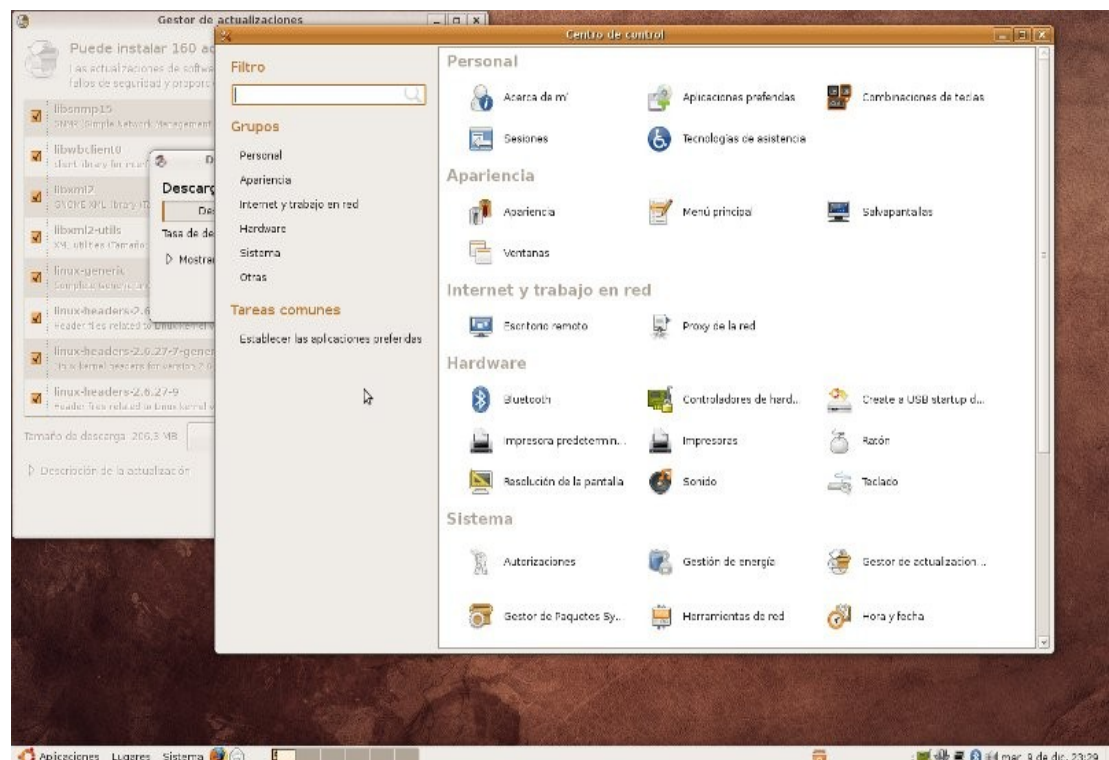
Gestor de actualizaciones

Puede instalar 160 ac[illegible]

Las actualizaciones de softwa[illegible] fallos de seguridad y propor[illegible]

libsnmp15
SNMP (Simple Network Management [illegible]

libwbclient0
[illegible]

libxml2
GNOME XML library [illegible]

libxml2-utils
XML utilities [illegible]

linux-generic
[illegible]

linux-headers-2.6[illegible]
Header files related to Linux kernel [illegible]

linux-headers-2.6.27-7-gener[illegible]
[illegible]

linux-headers-2.6.27-9
Header files related to Linux kernel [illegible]

Tamaño de descarga: 206,3 MB

Descripción de la actualización

Descarg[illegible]

De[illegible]

Tasa de de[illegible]

Mostra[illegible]

Centro de control

Filtro

Grupos

Personal

Apariencia

Internet y trabajo en red

Hardware

Sistema

Otras

Tareas comunes

Establecer las aplicaciones preferidas

Personal

Acerca de mí

Aplicaciones preferidas

Combinaciones de teclas

Sesiones

Tecnologías de asistencia

Apariencia

Apariencia

Menú principal

Salvapantallas

Ventanas

Internet y trabajo en red

Escritorio remoto

Proxy de la red

Hardware

Bluetooth

Controladores de hard...

Create a USB startup d...

Impresora predetermin...

Impresoras

Ratón

Resolución de la pantalla

Sonido

Teclado

Sistema

Autorizaciones

Gestión de energía

Gestor de actualizacion...

Gestor de Paquetes Sy...

Herramientas de red

Hora y fecha

Aplicaciones Lugares Sistema

mar 9 de dic, 23:29